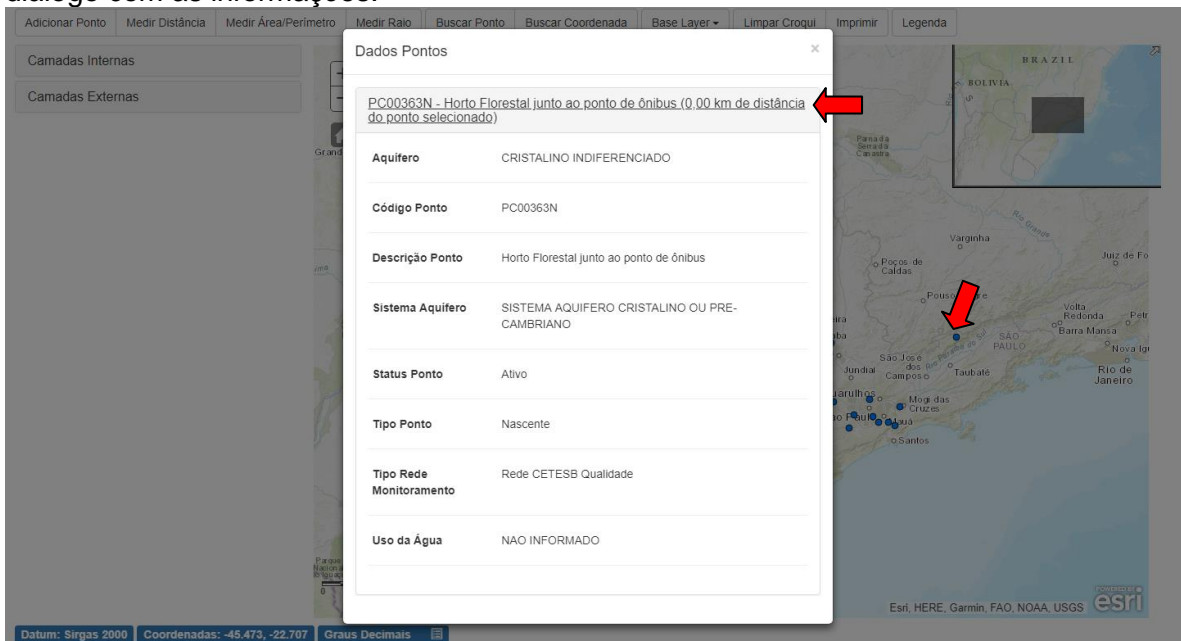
diálogo com as informações.

Adicionar Ponto | Medir Distância | Medir Área/Perímetro | Medir Raio | Buscar Ponto | Buscar Coordenada | Base Layer ▾ | Limpar Croqui | Imprimir | Legenda

Camadas Internas

Camadas Externas

Dados Pontos

×

PC00363N - Horto Florestal junto ao ponto de ônibus (0,00 km de distância do ponto selecionado)

| Aquifero | CRISTALINO INDIFERENCIADO |
|---|---|
| Código Ponto | PC00363N |
| Descrição Ponto | Horto Florestal junto ao ponto de ônibus |
| Sistema Aquifero | SISTEMA AQUIFERO CRISTALINO OU PRE-CAMBRIANO |
| Status Ponto | Ativo |
| Tipo Ponto | Nascente |
| Tipo Rede Monitoramento | Rede CETESB Qualidade |
| Uso da Água | NAO INFORMADO |

BRAZIL
BOLIVIA
Varginha
Juiz de Fo
Poços de Caldas
Pouso Alegre
Volta Redonda
Barra Mansa
SÃO PAULO
Nova Ig
Rio de Janeiro
São José dos Campos
Jundiaí
Taubaté
Guarulhos
Mogi das Cruzes
São Paulo
Santos

Esri, HERE, Garmin, FAO, NOAA, USGS esri

Datum: Sirgas 2000 | Coordenadas: -45.473, -22.707 | Graus Decimais